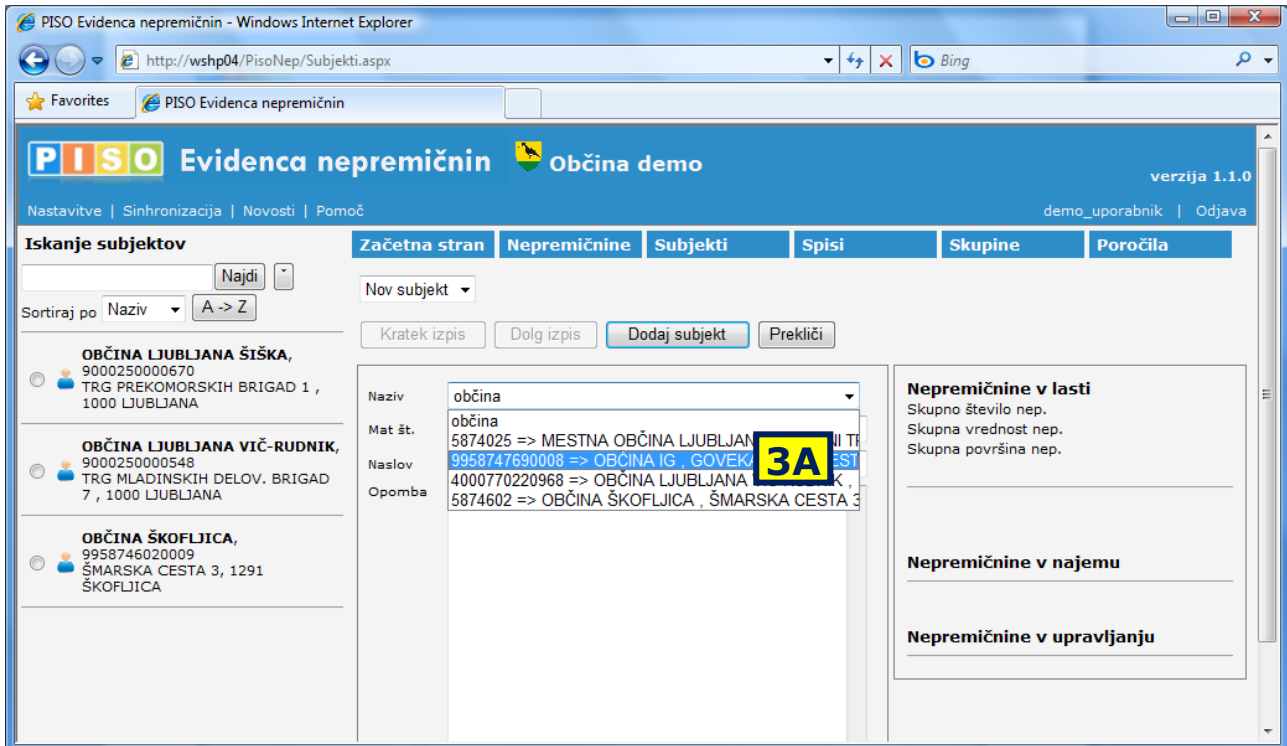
PISO Evidenca nepremičnin - Windows Internet Explorer

http://wshp04/PisoNep/Subjekti.aspx

Bing

Favorites

PISO Evidenca nepremičnin

PISO Evidenca nepremičnin

Občina demo

verzija 1.1.0

Nastavitve | Sinhronizacija | Novosti | Pomoč

demo_uporabnik | Odjava

Iskanje subjektov

Najdi

Sortiraj po Naziv A -> Z

OBČINA LJUBLJANA ŠIŠKA, 9000250000670 TRG PREKOMORSKIH BRIGAD 1 , 1000 LJUBLJANA

OBČINA LJUBLJANA VIČ-RUDNIK, 9000250000548 TRG MLADINSKIH DELOV. BRIGAD 7 , 1000 LJUBLJANA

OBČINA ŠKOFLJICA, 9958746020009 ŠMARSKA CESTA 3, 1291 ŠKOFLJICA

Začetna stran | Nepremičnine | Subjekti | Spisi | Skupine | Poročila

Nov subjekt

Kratek izpis | Dolg izpis | Dodaj subjekt | Prekliči

Naziv

občina

občina

5874025 => MESTNA OBČINA LJUBLJANA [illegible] TR

9958747690008 => OBČINA IG , GOVEKA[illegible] EST

4000770220968 => OBČINA LJUBLJANA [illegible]

5874602 => OBČINA ŠKOFLJICA , ŠMARSKA CESTA 3

3A

Mat št.

Naslov

Opomba

Nepremičnine v lasti

Skupno število nep.

Skupna vrednost nep.

Skupna površina nep.

Nepremičnine v najemu

Nepremičnine v upravljanju